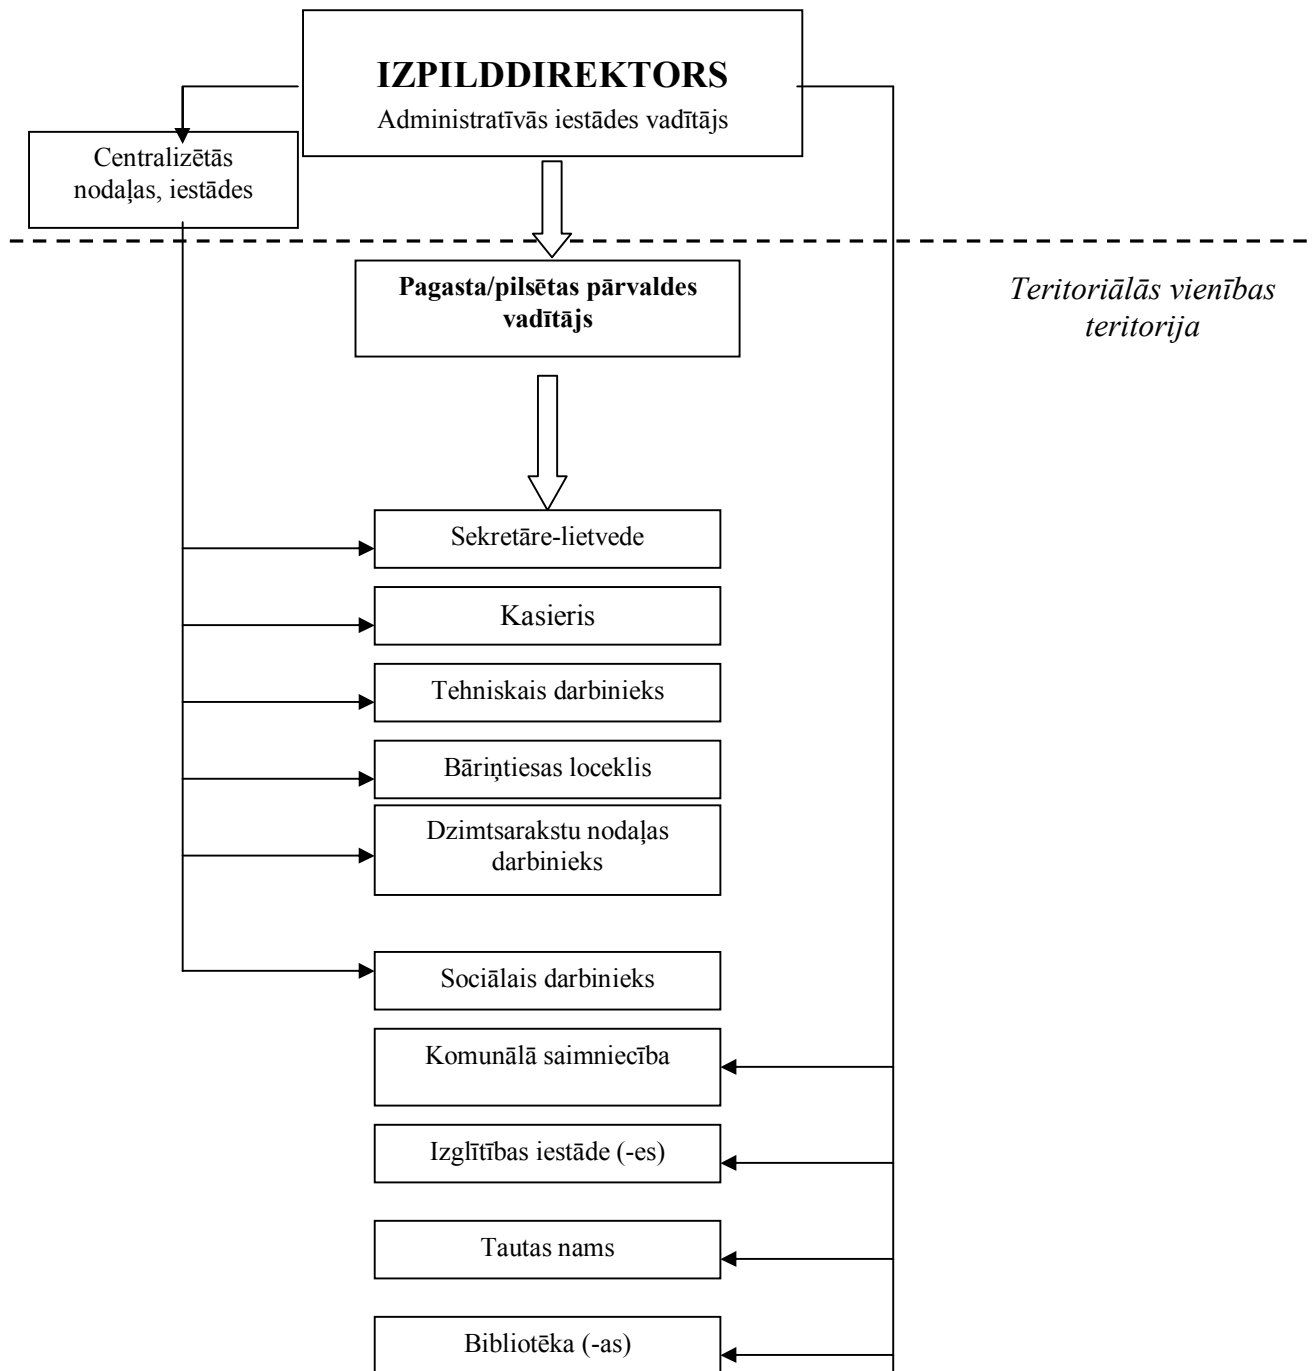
IZPILDDIREKTORS
Administratīvās iestādes vadītājs

Centralizētās nodaļas, iestādes

Pagasta/pilsētas pārvaldes vadītājs

Teritoriālās vienības teritorija

Sekretāre-lietvede

Kasieris

Tehniskais darbinieks

Bāriņtiesas loceklis

Dzimtsarakstu nodaļas darbinieks

Sociālais darbinieks

Komunālā saimniecība

Izglītības iestāde (-es)

Tautas nams

Bibliotēka (-as)